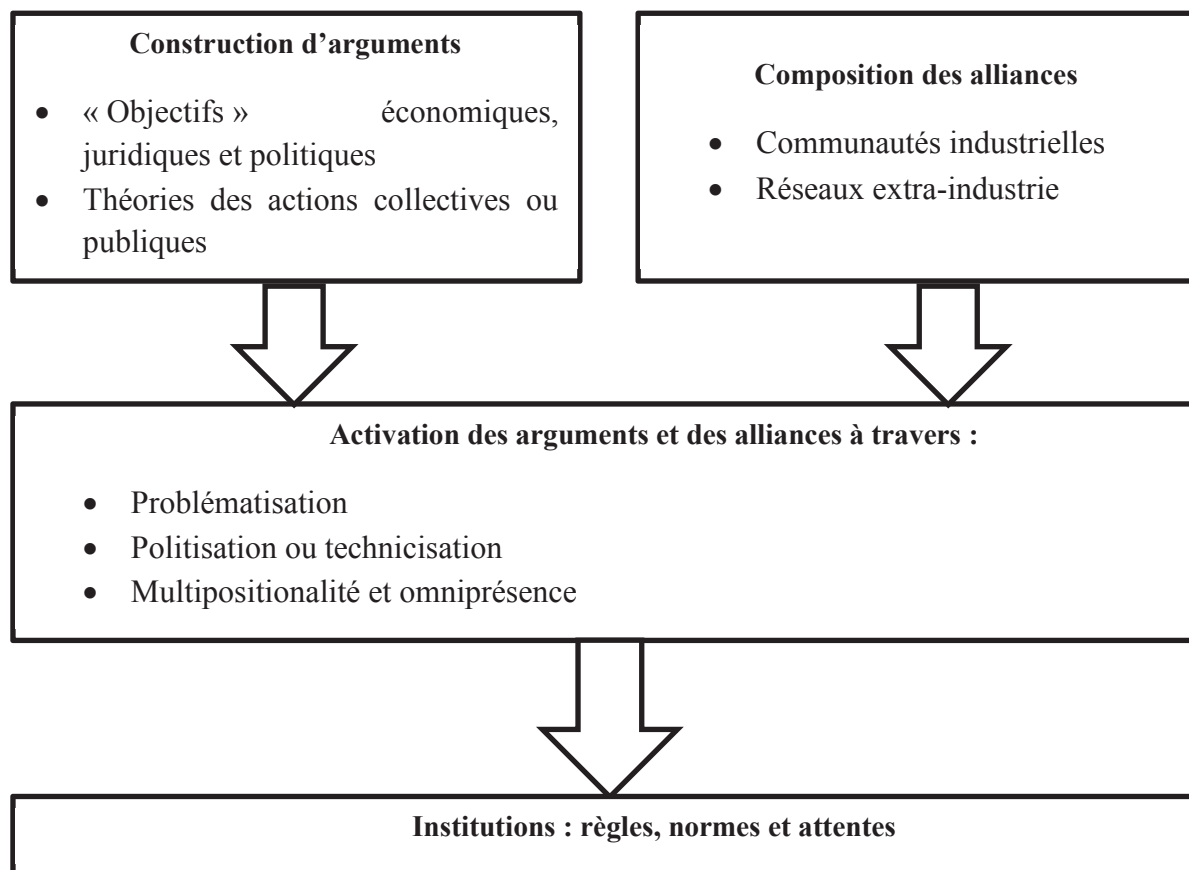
**Construction d'arguments**

- « Objectifs » économiques, juridiques et politiques
- Théories des actions collectives ou publiques

**Composition des alliances**

- Communautés industrielles
- Réseaux extra-industrie

**Activation des arguments et des alliances à travers :**

- Problématisation
- Politisation ou technicisation
- Multipositionalité et omniprésence

**Institutions : règles, normes et attentes**